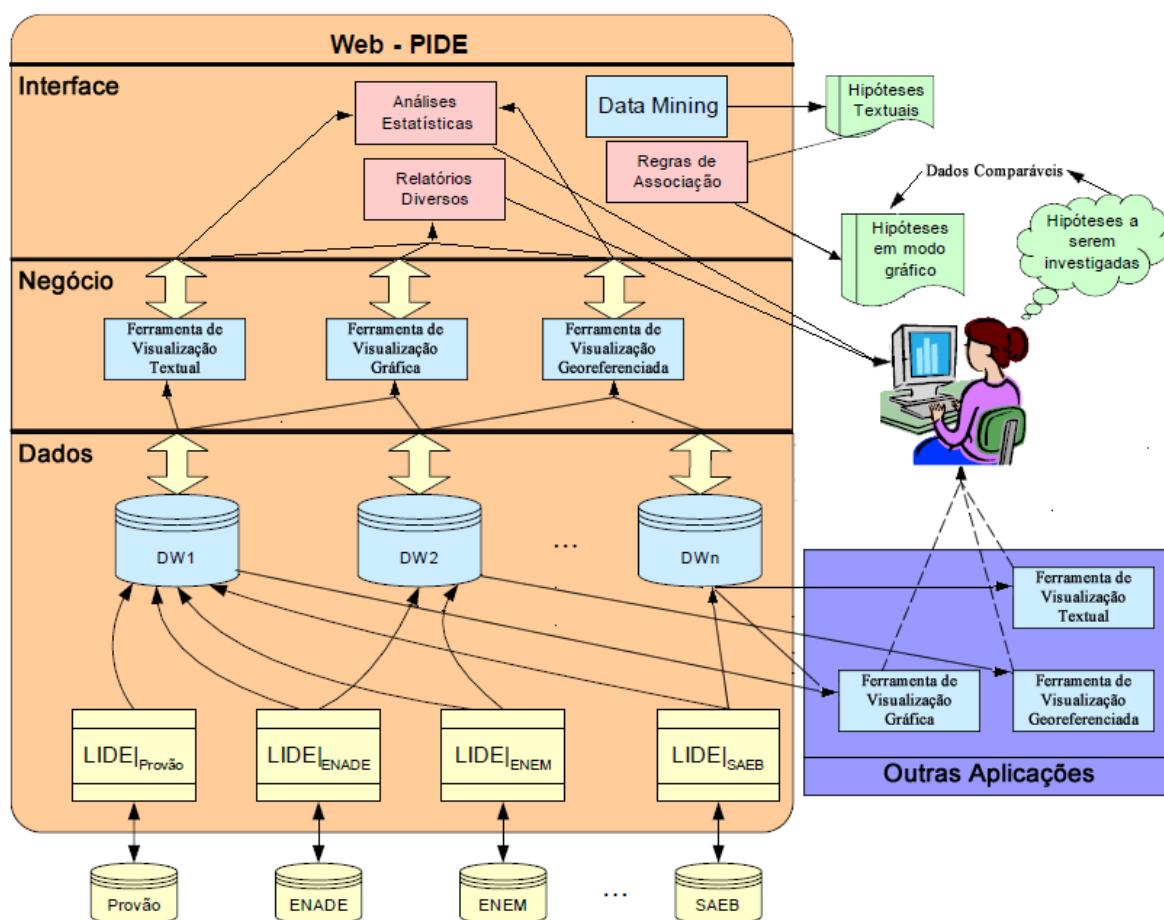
Web - PIDE

Interface

Análises Estatísticas

Data Mining

Hipóteses Textuais

Regras de Associação

Relatórios Diversos

Dados Comparáveis

Hipóteses em modo gráfico

Hipóteses a serem investigadas

Negócio

Ferramenta de Visualização Textual

Ferramenta de Visualização Gráfica

Ferramenta de Visualização Georeferenciada

Dados

DW1

DW2

...

DWn

Ferramenta de Visualização Textual

Ferramenta de Visualização Gráfica

Ferramenta de Visualização Georeferenciada

LIDE|$_{Provão}$

LIDE|$_{ENADE}$

LIDE|$_{ENEM}$

LIDE|$_{SAEB}$

Outras Aplicações

Provão

ENADE

ENEM

...

SAEB